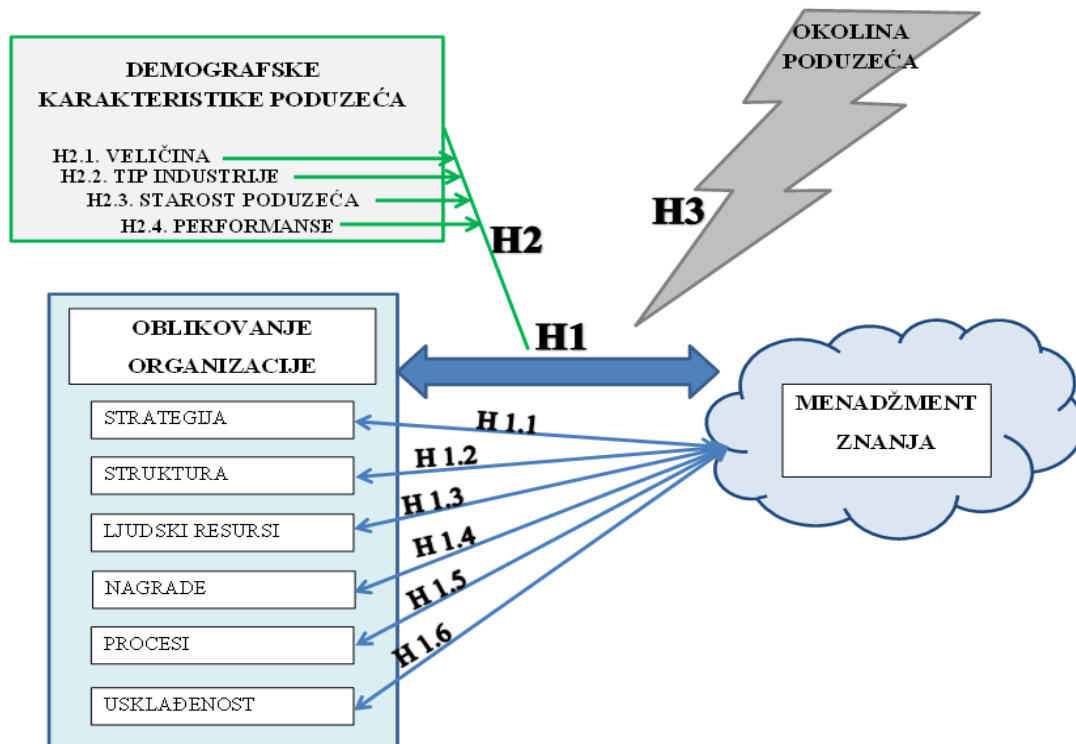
DEMOGRAFSKE KARAKTERISTIKE PODUZEĆA

H2.1. VELIČINA
H2.2. TIP INDUSTRIJE
H2.3. STAROST PODUZEĆA
H2.4. PERFORMANSE

H2

OKOLINA PODUZEĆA

H3

OBLIKOVANJE ORGANIZACIJE

H1

MENADŽMENT ZNANJA

STRATEGIJA
STRUKTURA
LJUDSKI RESURSI
NAGRADE
PROCESI
USKLAĐENOST

H 1.1
H 1.2
H 1.3
H 1.4
H 1.5
H 1.6